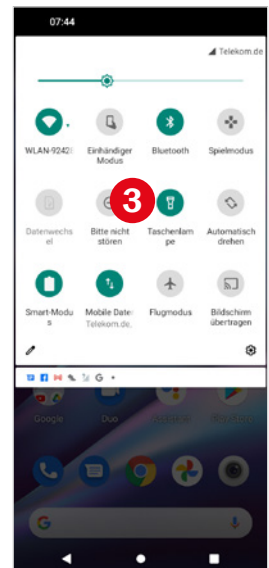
07:44

Telekom.de

WLAN-9242
Einhändiger Modus
Bluetooth
Spielmodus

Datenwechsel
Bitte nicht stören
Taschenlampe
Automatisch drehen

3

Smart-Modus
Mobile Daten
Telekom.de
Flugmodus
Bildschirm übertragen

Google
Duo

G